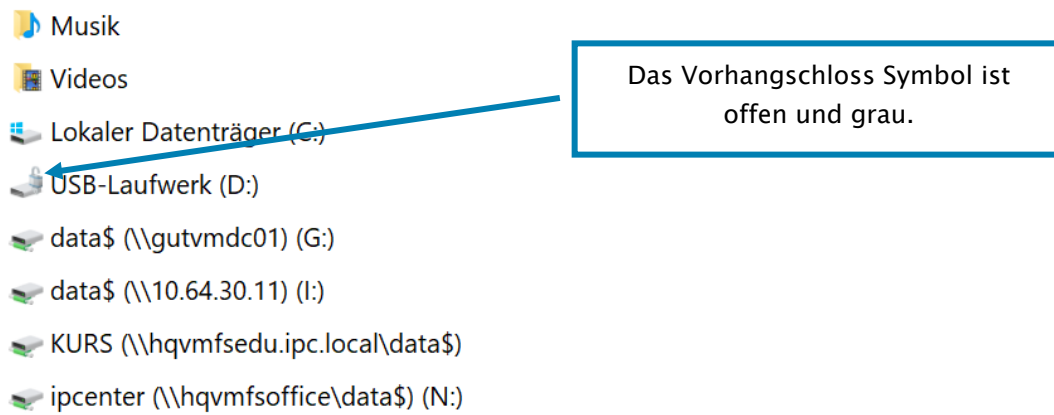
Musik

Videos

Lokaler Datenträger (C:)

USB-Laufwerk (D:)

data$ (\\gutvmdc01) (G:)

data$ (\\10.64.30.11) (I:)

KURS (\\hqvmfsedu.ipc.local\data$)

ipcenter (\\hqvmfsoffice\data$) (N:)

Das Vorhangschloss Symbol ist offen und grau.